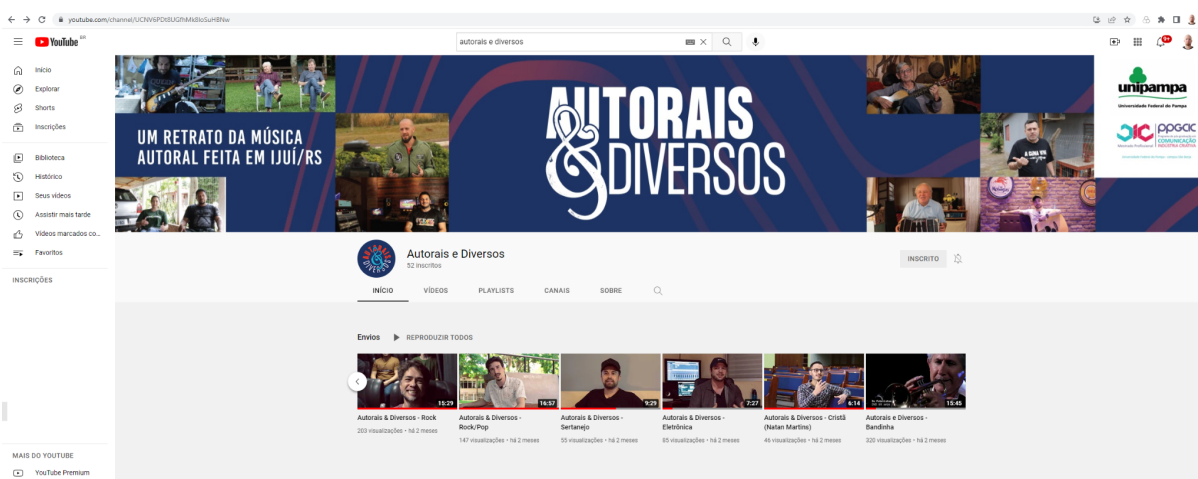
youtube.com/channel/UCNV6PDt8UGfhMk8loSuH8Nw

YouTube BR

autorais e diversos

Início
Explorar
Shorts
Inscrições
Biblioteca
Histórico
Seus vídeos
Assistir mais tarde
Vídeos marcados co...
Favoritos

INSCRIÇÕES

MAIS DO YOUTUBE
YouTube Premium

UM RETRATO DA MÚSICA AUTORAL FEITA EM IJUÍ/RS

AUTORAIS & DIVERSOS

unipampa
Universidade Federal do Pampa

PPGCIC
COMUNICAÇÃO INDÚSTRIA CRIATIVA

Autorais e Diversos
52 inscritos

INSCRITO

INÍCIO VÍDEOS PLAYLISTS CANAIS SOBRE

Envios REPRODUZIR TODOS

15:29
Autorais & Diversos - Rock
203 visualizações • há 2 meses

16:57
Autorais & Diversos - Rock/Pop
147 visualizações • há 2 meses

9:29
Autorais & Diversos - Sertanejo
55 visualizações • há 2 meses

7:27
Autorais & Diversos - Eletrônica
65 visualizações • há 2 meses

6:14
Autorais & Diversos - Cristã (Natan Martins)
46 visualizações • há 2 meses

15:45
Autorais e Diversos - Bandinha
320 visualizações • há 2 meses